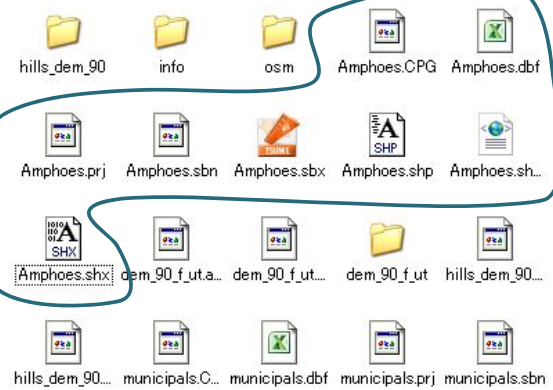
hills_dem_90
info
osm
Amphoes.CPG
Amphoes.dbf

Amphoes.prj
Amphoes.sbn
TSUME
Amphoes.sbx
SHP
Amphoes.shp
Amphoes.sh...

SHX
Amphoes.shx
dem_90_f_ut.a...
dem_90_f_ut...
dem_90_f_ut
hills_dem_90...

hills_dem_90...
municipals.C...
municipals.dbf
municipals.prj
municipals.sbn